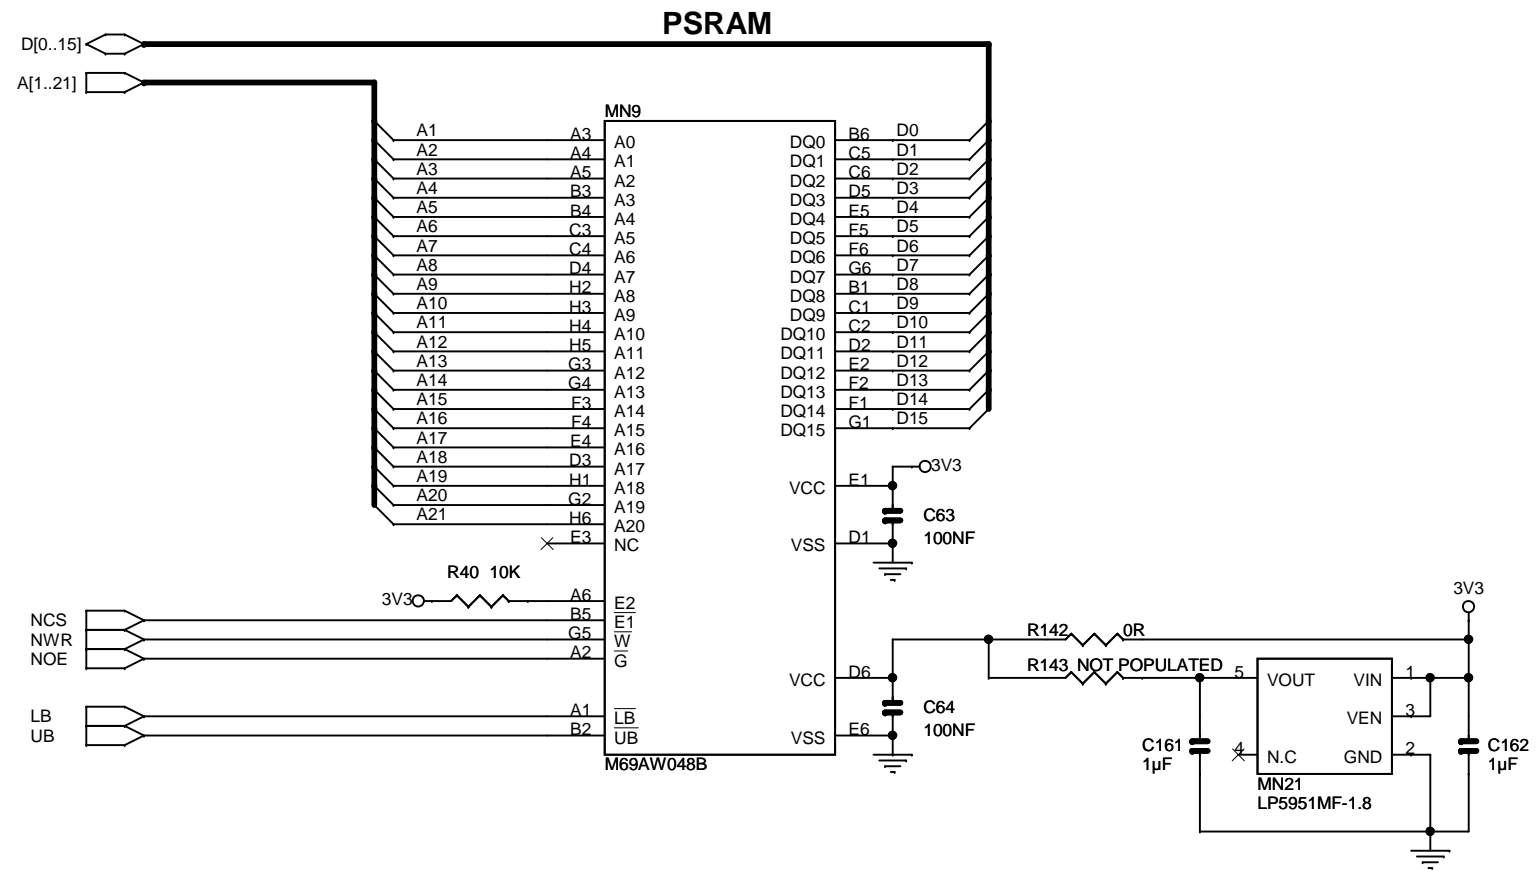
PSRAM

D[0..15]
A[1..21]

MN9

A1 A3 A0
A2 A4 A1
A3 A5 A2
A4 B3 A3
A5 B4 A4
A6 C3 A5
A7 C4 A6
A8 D4 A7
A9 H2 A8
A10 H3 A9
A11 H4 A10
A12 H5 A11
A13 G3 A12
A14 G4 A13
A15 F3 A14
A16 F4 A15
A17 E4 A16
A18 D3 A17
A19 H1 A18
A20 G2 A19
A21 H6 A20
E3 NC

DQ0 B6 D0
DQ1 C5 D1
DQ2 C6 D2
DQ3 D5 D3
DQ4 E5 D4
DQ5 F5 D5
DQ6 F6 D6
DQ7 G6 D7
DQ8 B1 D8
DQ9 C1 D9
DQ10 C2 D10
DQ11 D2 D11
DQ12 E2 D12
DQ13 F2 D13
DQ14 F1 D14
DQ15 G1 D15

VCC E1 3V3
C63
100NF
VSS D1

R40 10K
3V3 A6 $\overline{E2}$
NCS B5 $\overline{E1}$
NWR G5 $\overline{W}$
NOE A2 $\overline{G}$

VCC D6
C64
100NF
VSS E6

LB A1 $\overline{LB}$
UB B2 $\overline{UB}$

M69AW048B

R142 0R
R143 NOT POPULATED
3V3
5 VOUT VIN 1
VEN 3
4 N.C GND 2
C161
1µF
C162
1µF
MN21
LP5951MF-1.8